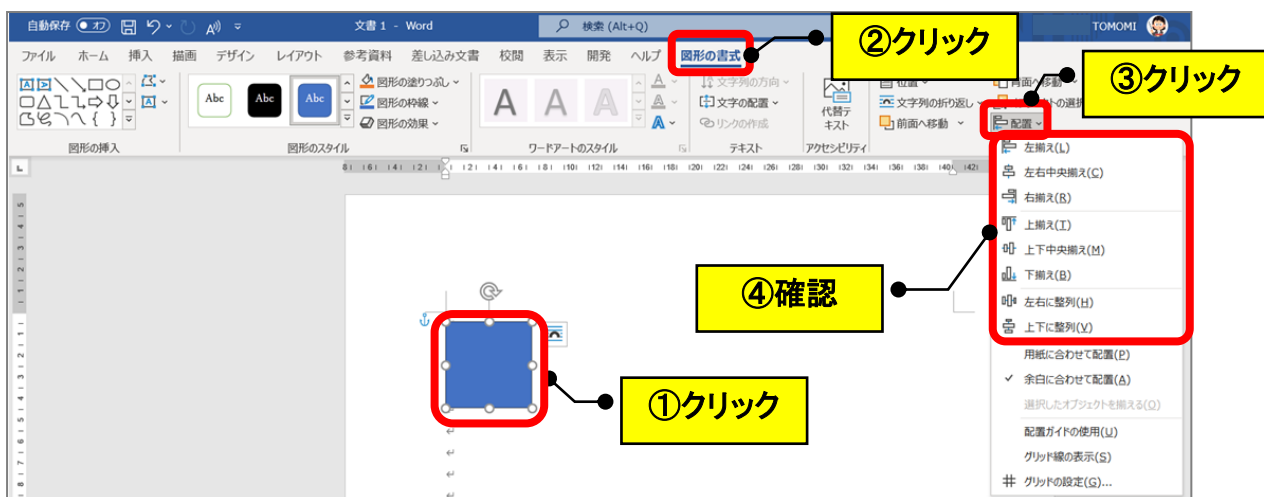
自動保存 オフ 文書 1 - Word 検索 (Alt+Q) TOMOMI

ファイル ホーム 挿入 描画 デザイン レイアウト 参考資料 差し込み文書 校閲 表示 開発 ヘルプ 図形の書式

②クリック

③クリック

Abc Abc Abc

図形の塗りつぶし 図形の枠線 図形の効果

文字列の方向 文字の配置 リンクの作成

代替テキスト

位置 文字列の折り返し 前面へ移動 背面へ移動 配置

図形の挿入 図形のスタイル ワードアートのスタイル テキスト アクセシビリティ

左揃え(L)
左右中央揃え(C)
右揃え(R)
上揃え(T)
上下中央揃え(M)
下揃え(B)
左右に整列(H)
上下に整列(V)
用紙に合わせて配置(P)
余白に合わせて配置(A)
選択したオブジェクトを揃える(O)
配置ガイドの使用(U)
グリッド線の表示(S)
グリッドの設定(G)...

④確認

①クリック